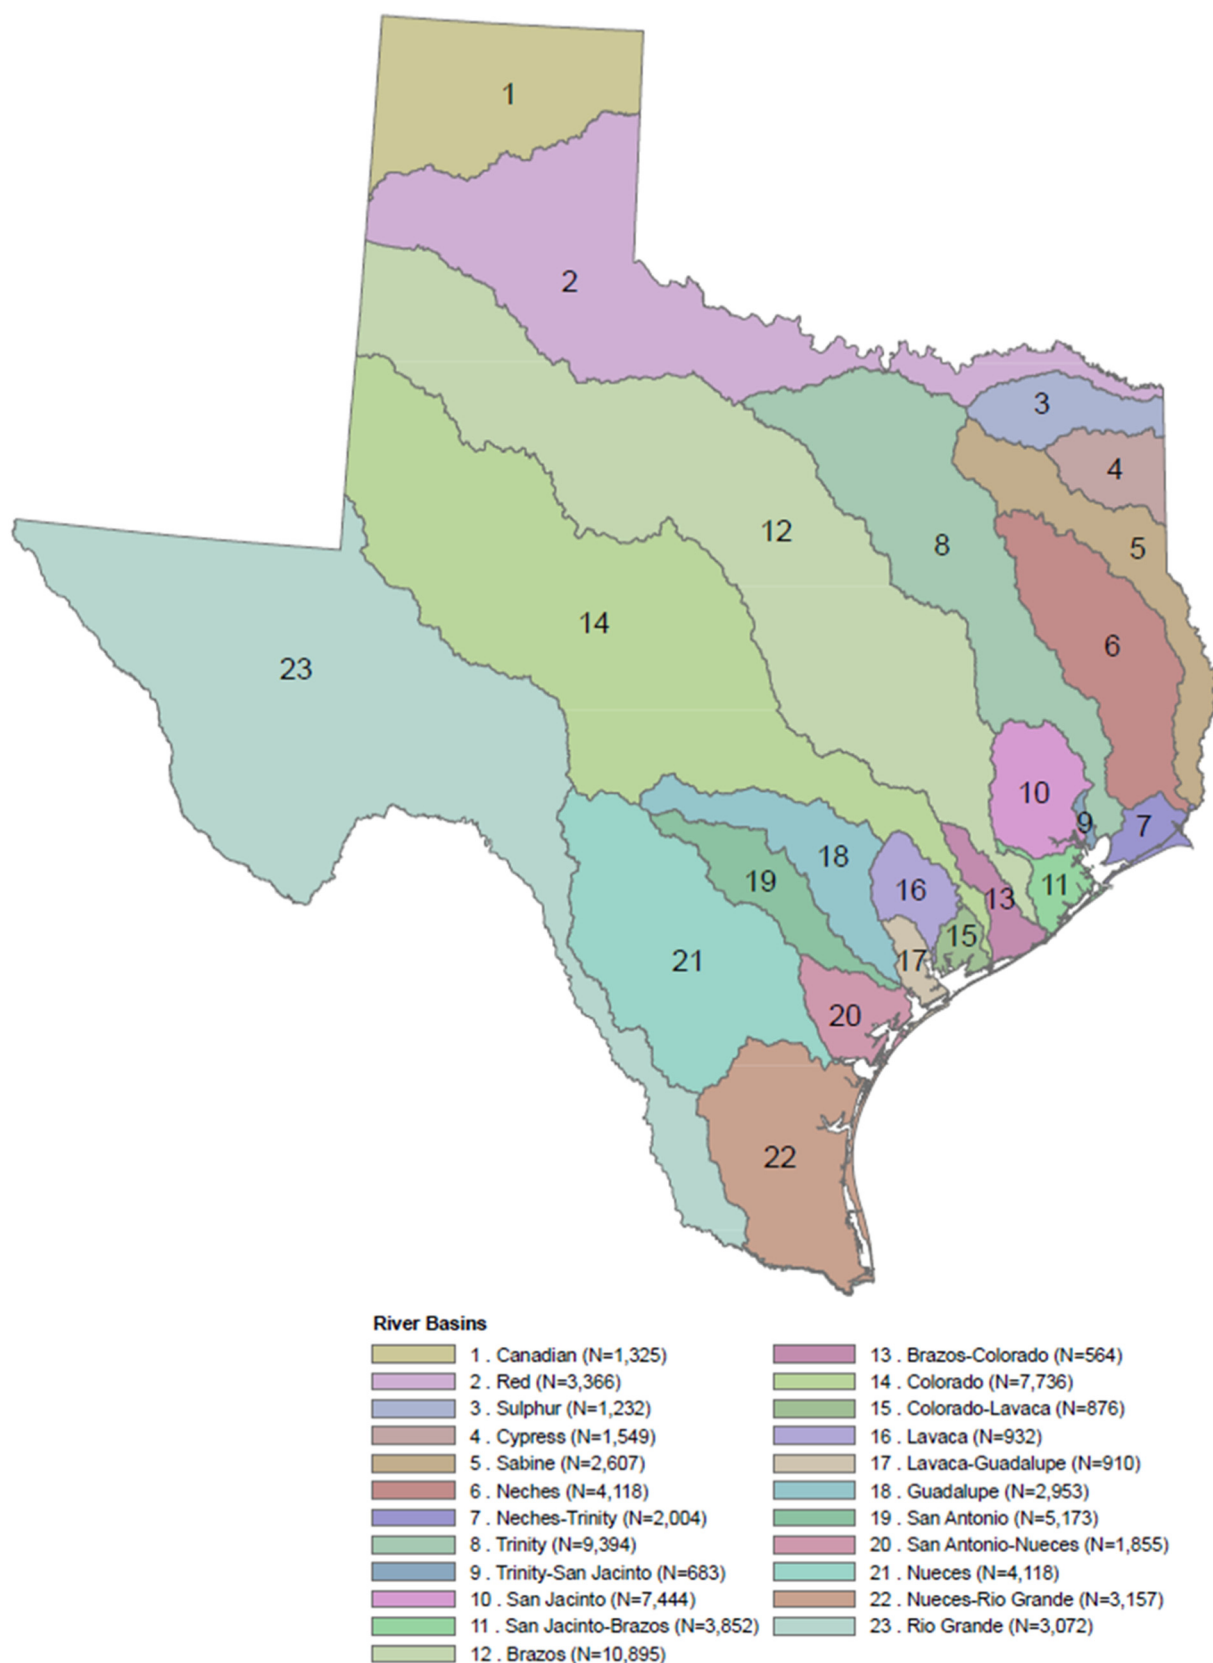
1

2

3

4

5

6

7

8

9

10

11

12

13

14

15

16

17

18

19

20

21

22

23

River Basins

1 . Canadian (N=1,325)
2 . Red (N=3,366)
3 . Sulphur (N=1,232)
4 . Cypress (N=1,549)
5 . Sabine (N=2,607)
6 . Neches (N=4,118)
7 . Neches-Trinity (N=2,004)
8 . Trinity (N=9,394)
9 . Trinity-San Jacinto (N=683)
10 . San Jacinto (N=7,444)
11 . San Jacinto-Brazos (N=3,852)
12 . Brazos (N=10,895)

13 . Brazos-Colorado (N=564)
14 . Colorado (N=7,736)
15 . Colorado-Lavaca (N=876)
16 . Lavaca (N=932)
17 . Lavaca-Guadalupe (N=910)
18 . Guadalupe (N=2,953)
19 . San Antonio (N=5,173)
20 . San Antonio-Nueces (N=1,855)
21 . Nueces (N=4,118)
22 . Nueces-Rio Grande (N=3,157)
23 . Rio Grande (N=3,072)